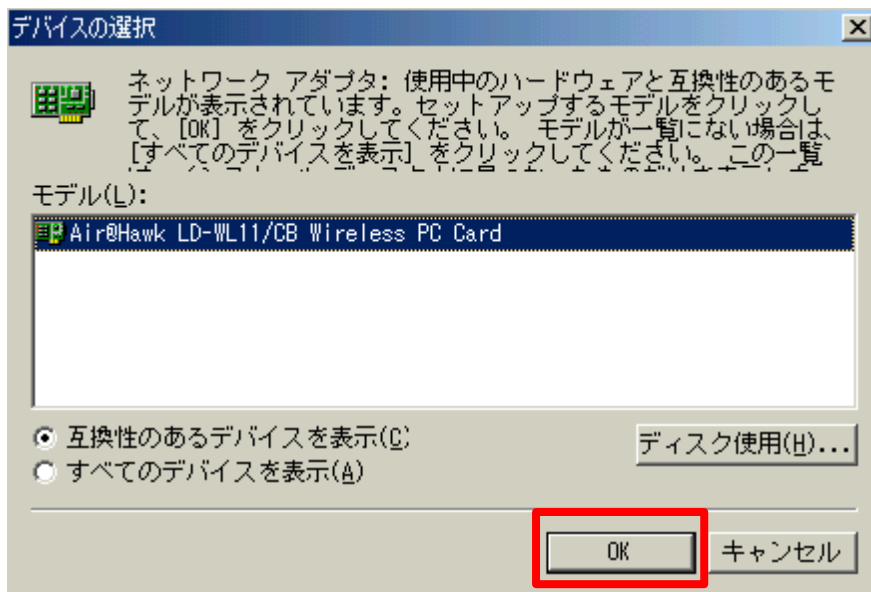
デバイスの選択

ネットワーク アダプタ: 使用中のハードウェアと互換性のあるモデルが表示されています。セットアップするモデルをクリックして、[OK] をクリックしてください。 モデルが一覧にない場合は、[すべてのデバイスを表示] をクリックしてください。 この一覧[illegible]

モデル(L):

Air@Hawk LD-WL11/CB Wireless PC Card

互換性のあるデバイスを表示(C)
すべてのデバイスを表示(A)

ディスク使用(H)...

OK
キャンセル